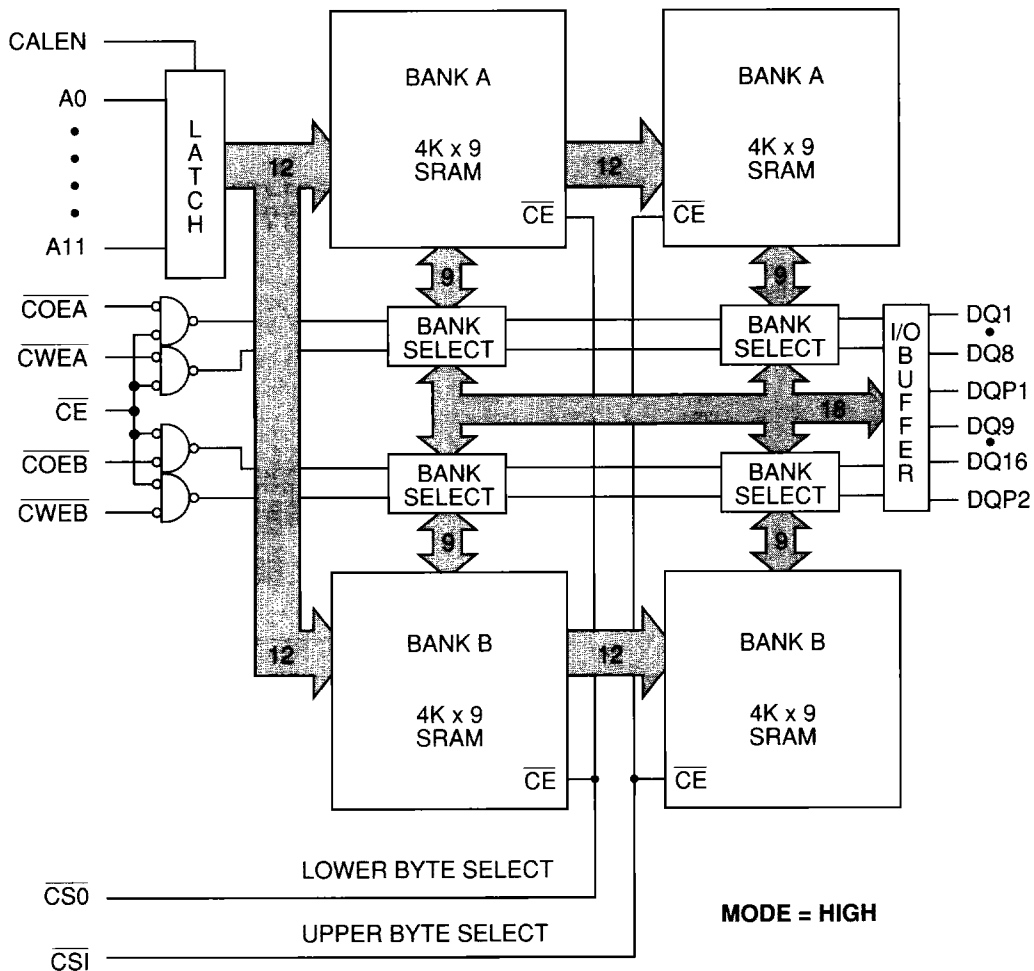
CALEN
A0
•
•
•
•
A11
LATCH
12
BANK A
4K x 9 SRAM
$\overline{CE}$
12
BANK A
4K x 9 SRAM
$\overline{CE}$
9
9
$\overline{COEA}$
$\overline{CWEA}$
$\overline{CE}$
$\overline{COEB}$
$\overline{CWEB}$
BANK SELECT
BANK SELECT
I/O BUFFER
DQ1
•
DQ8
DQP1
DQ9
•
DQ16
DQP2
18
BANK SELECT
BANK SELECT
9
9
12
BANK B
4K x 9 SRAM
$\overline{CE}$
12
BANK B
4K x 9 SRAM
$\overline{CE}$
LOWER BYTE SELECT
$\overline{CS0}$
UPPER BYTE SELECT
$\overline{CSI}$
MODE = HIGH